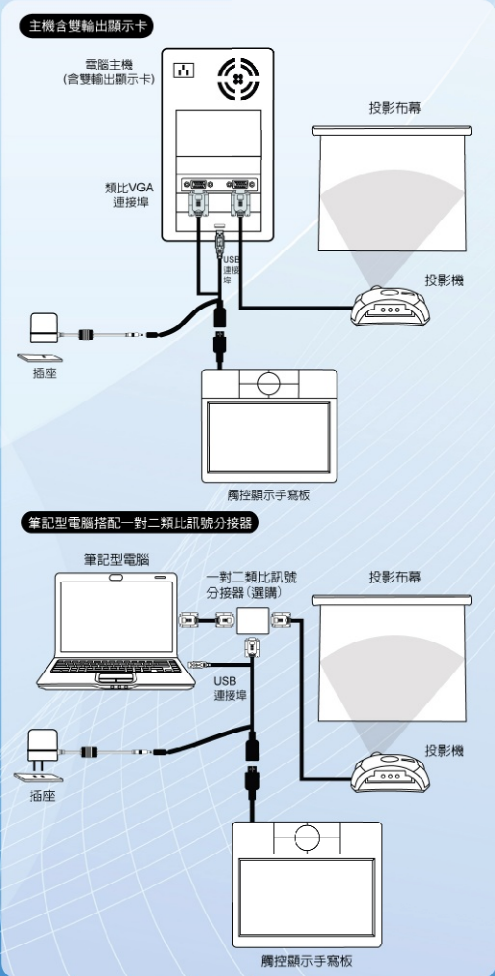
主機含雙輸出顯示卡

電腦主機
(含雙輸出顯示卡)

投影布幕

類比VGA
連接埠

USB
連接
埠

投影機

插座

觸控顯示手寫板

筆記型電腦搭配一對二類比訊號分接器

筆記型電腦

一對二類比訊號
分接器(選購)

投影布幕

USB
連接埠

投影機

插座

觸控顯示手寫板